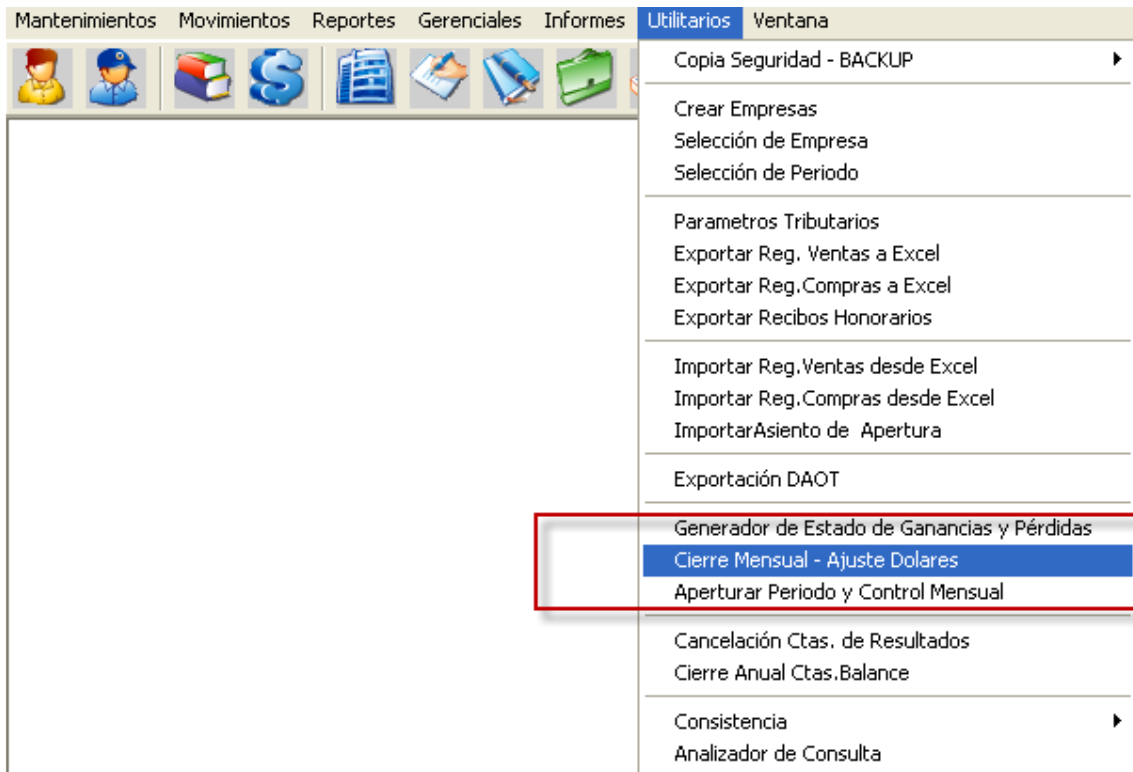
Mantenimientos Movimientos Reportes Gerenciales Informes Utilitarios Ventana

Copia Seguridad - BACKUP

Crear Empresas
Selección de Empresa
Selección de Periodo

Parametros Tributarios
Exportar Reg. Ventas a Excel
Exportar Reg.Compras a Excel
Exportar Recibos Honorarios

Importar Reg.Ventas desde Excel
Importar Reg.Compras desde Excel
ImportarAsiento de Apertura

Exportación DAOT

Generador de Estado de Ganancias y Pérdidas
Cierre Mensual - Ajuste Dolares
Aperturar Periodo y Control Mensual

Cancelación Ctas. de Resultados
Cierre Anual Ctas.Balance

Consistencia
Analizador de Consulta